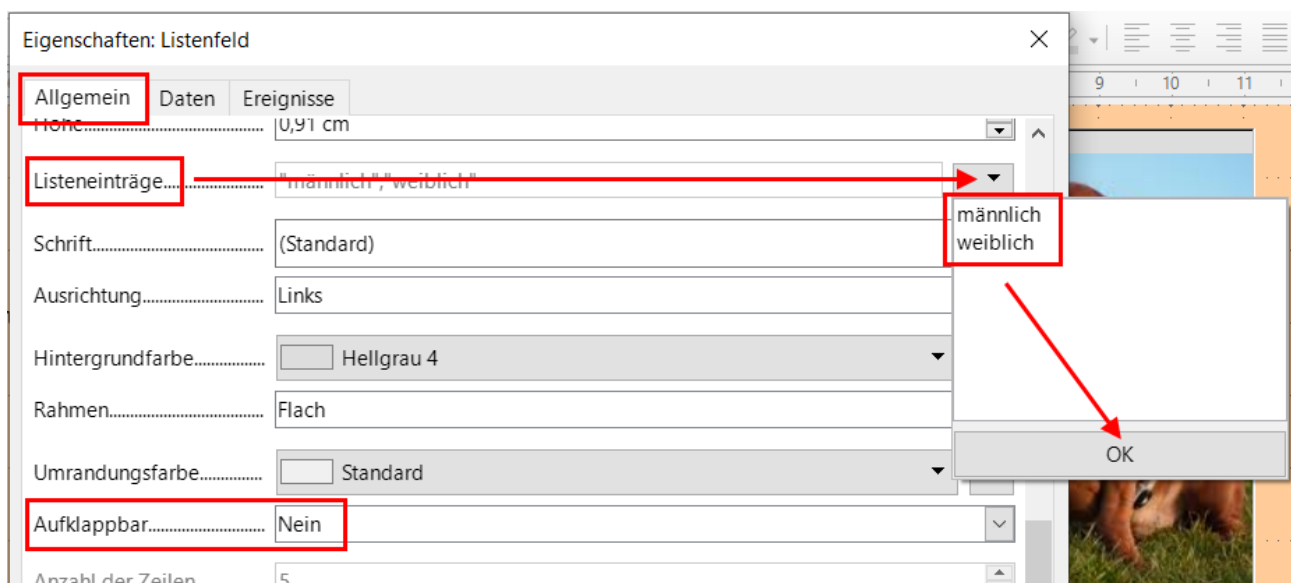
Eigenschaften: Listenfeld

Allgemein | Daten | Ereignisse

Höhe................................ 0,91 cm

Listeneinträge.................... "männlich";"weiblich"

männlich
weiblich

Schrift................................ (Standard)

Ausrichtung........................ Links

Hintergrundfarbe................ Hellgrau 4

Rahmen.............................. Flach

OK

Umrandungsfarbe.............. Standard

Aufklappbar........................ Nein

Anzahl der Zeilen 5

9 10 11